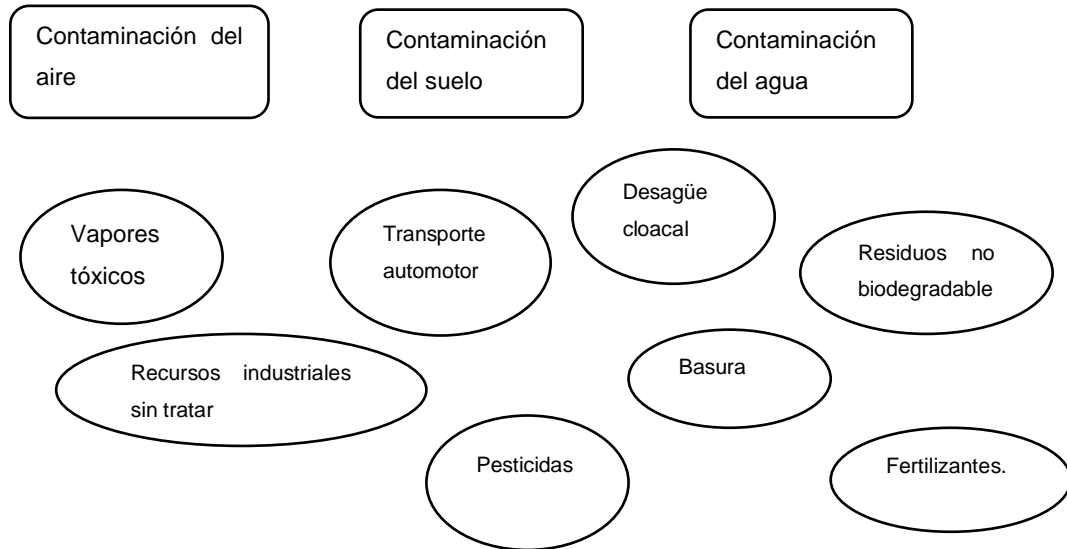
Contaminación del aire

Contaminación del suelo

Contaminación del agua

Desagüe cloacal

Vapores tóxicos

Transporte automotor

Residuos no biodegradable

Recursos industriales sin tratar

Basura

Pesticidas

Fertilizantes.